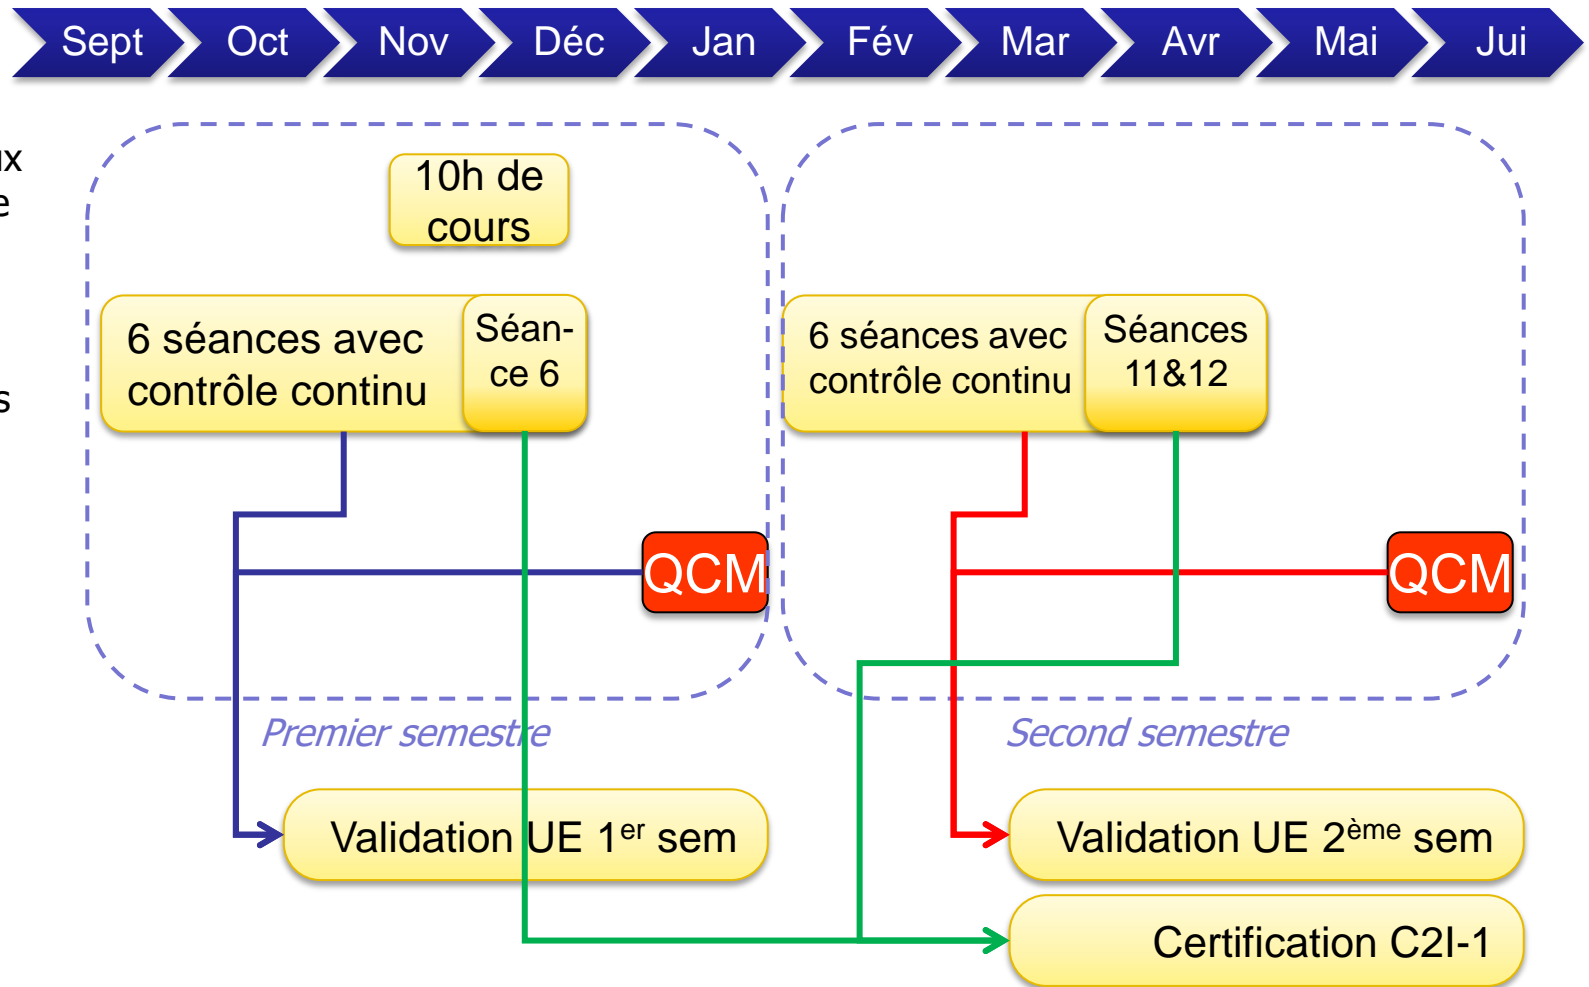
Sept Oct Nov Déc Jan Fév Mar Avr Mai Jui

ux
e

s

10h de cours

6 séances avec contrôle continu

Séance 6

QCM

6 séances avec contrôle continu

Séances 11&12

QCM

Premier semestre

Second semestre

Validation UE 1$^{er}$ sem

Validation UE 2$^{ème}$ sem

Certification C2I-1